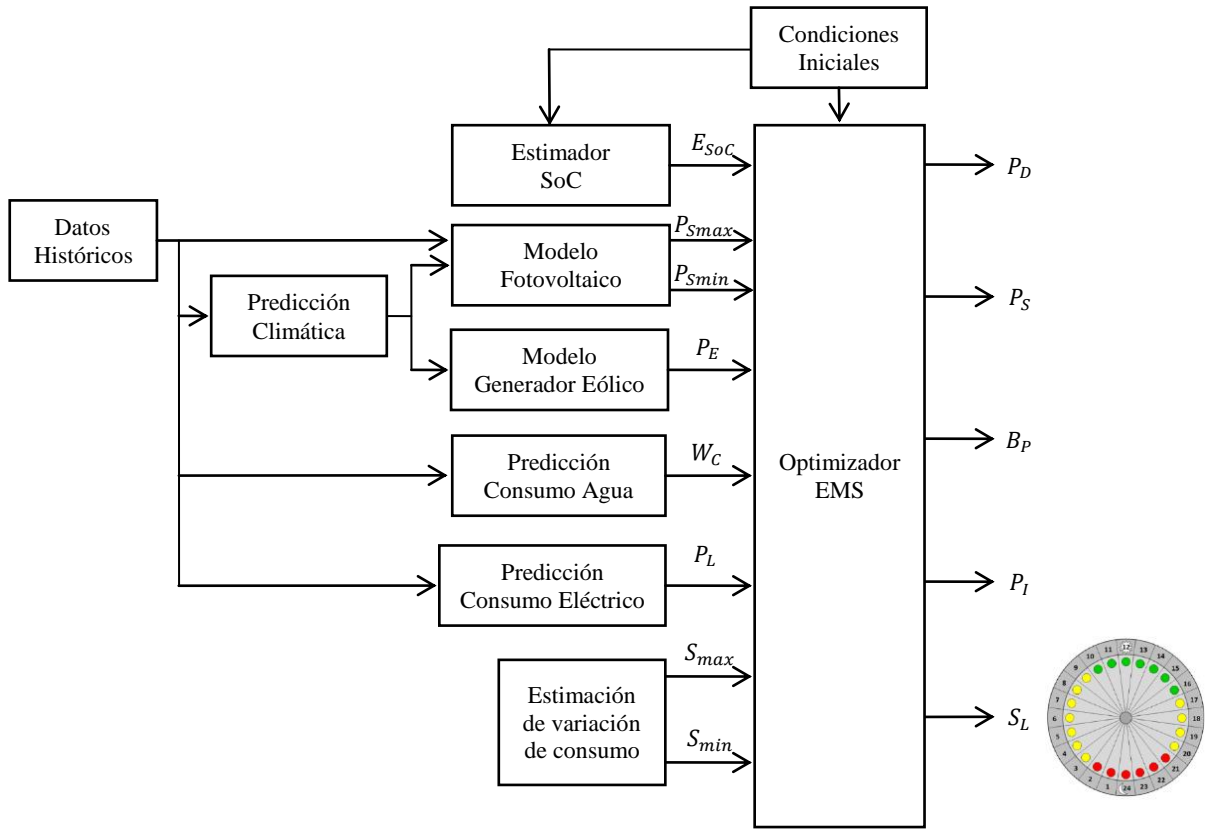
Condiciones Iniciales

Estimador SoC

$E_{SoC}$

Datos Históricos

Modelo Fotovoltaico

$P_{Smax}$

$P_{Smin}$

Predicción Climática

Modelo Generador Eólico

$P_E$

Predicción Consumo Agua

$W_C$

Predicción Consumo Eléctrico

$P_L$

Estimación de variación de consumo

$S_{max}$

$S_{min}$

Optimizador EMS

$P_D$

$P_S$

$B_P$

$P_I$

$S_L$

12 13 14 15 16 17 18 19 20 21 22 23 24 1 2 3 4 5 6 7 8 9 10 11